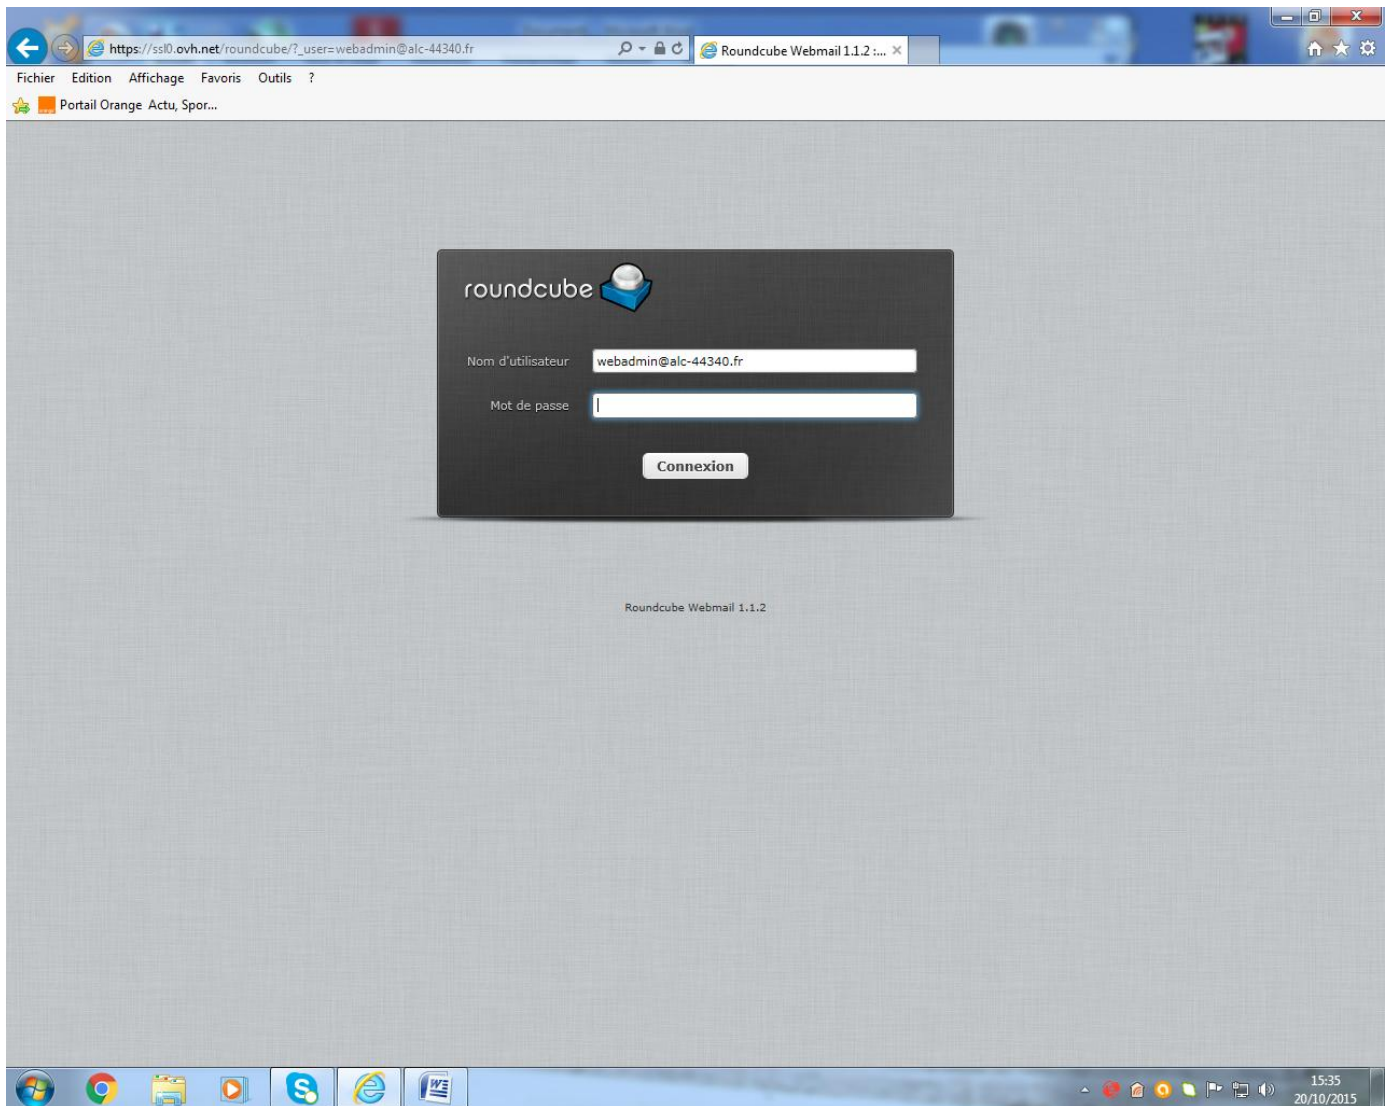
https://ssl0.ovh.net/roundcube/?_user=webadmin@alc-44340.fr

Roundcube Webmail 1.1.2 :...

Fichier Edition Affichage Favoris Outils ?

Portail Orange Actu, Spor...

roundcube

Nom d'utilisateur webadmin@alc-44340.fr

Mot de passe

Connexion

Roundcube Webmail 1.1.2

15:35
20/10/2015